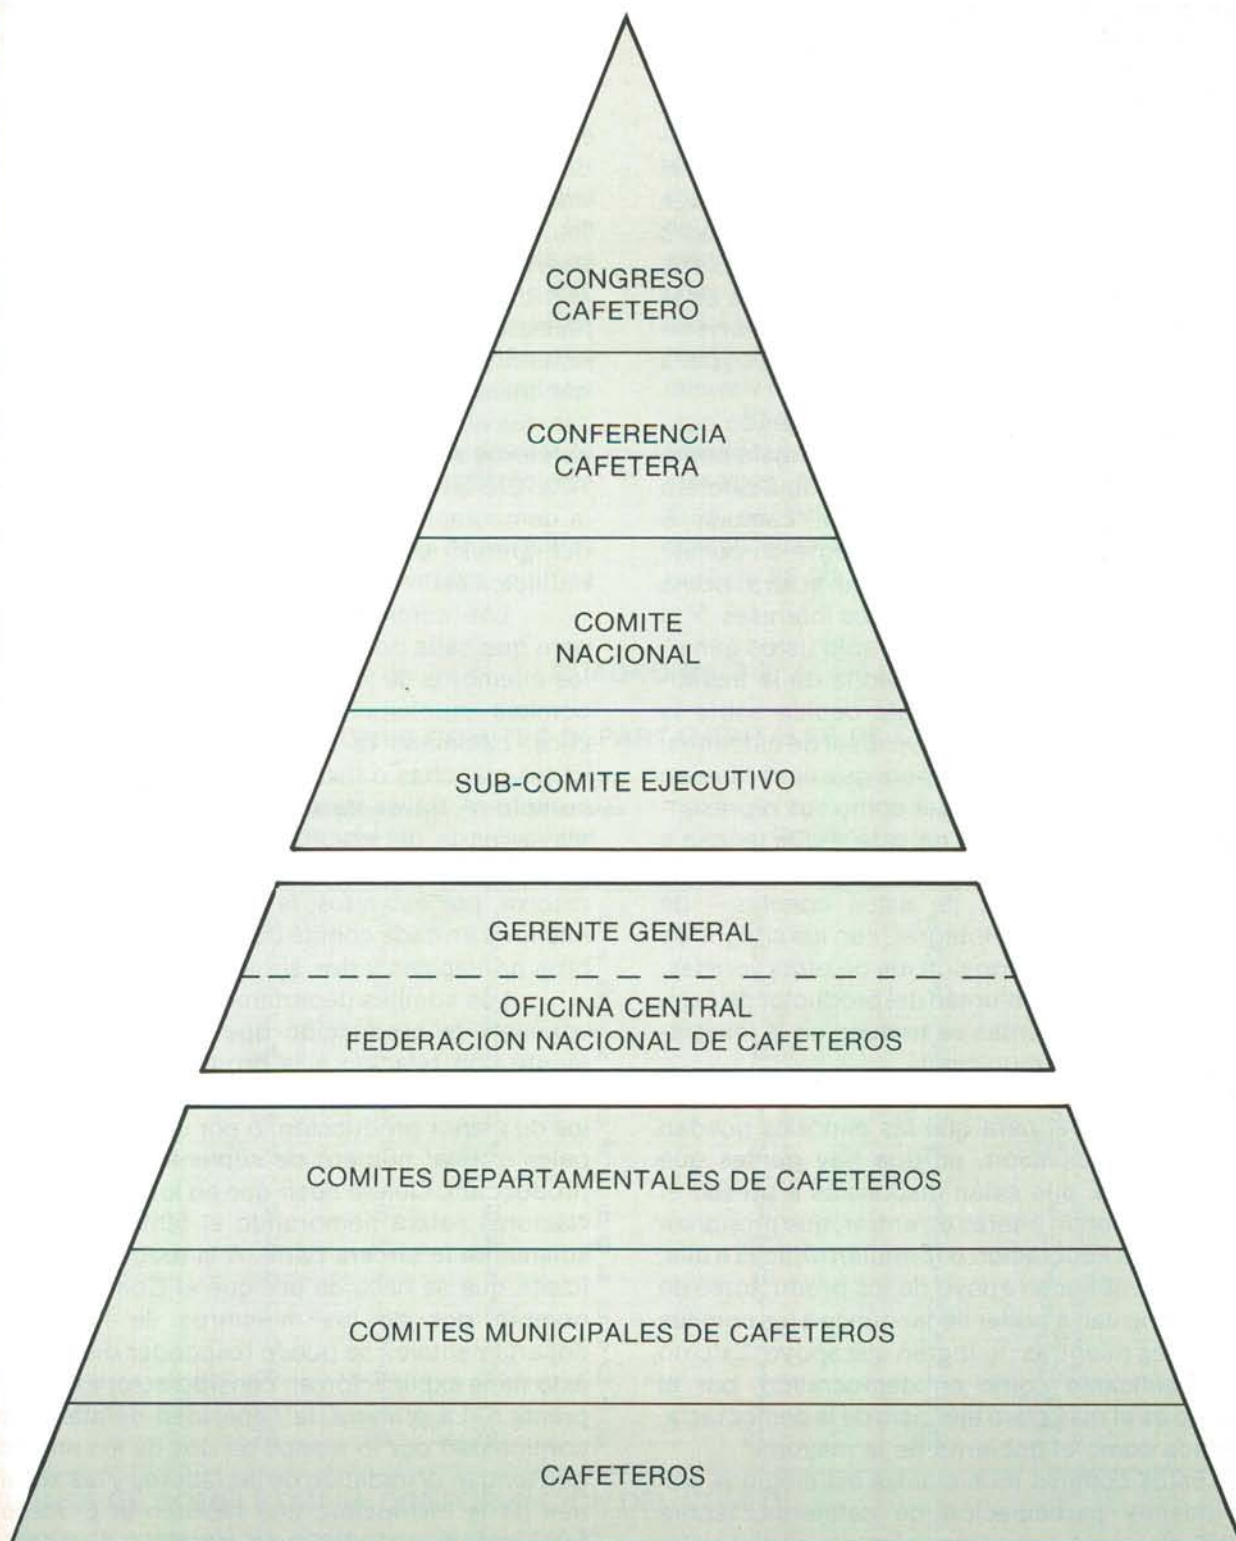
CONGRESO CAFETERO

CONFERENCIA CAFETERA

COMITE NACIONAL

SUB-COMITE EJECUTIVO

GERENTE GENERAL

OFICINA CENTRAL
FEDERACION NACIONAL DE CAFETEROS

COMITES DEPARTAMENTALES DE CAFETEROS

COMITES MUNICIPALES DE CAFETEROS

CAFETEROS